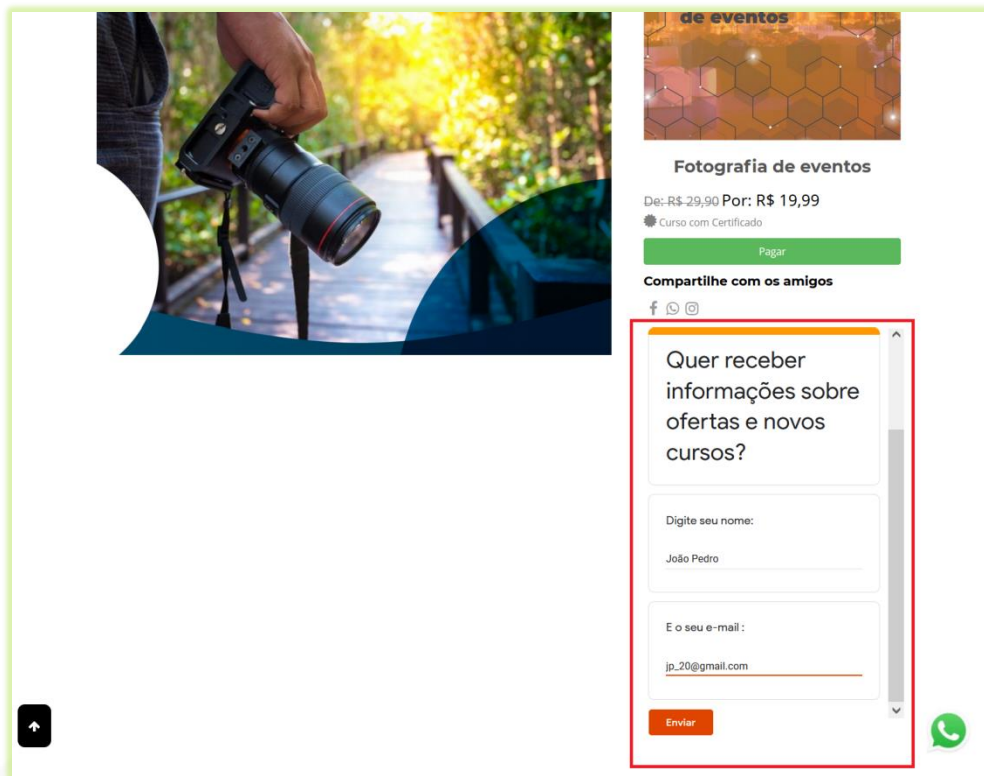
de eventos

Fotografia de eventos

De: R$ 29,90 Por: R$ 19,99

Curso com Certificado

Pagar

Compartilhe com os amigos

Quer receber informações sobre ofertas e novos cursos?

Digite seu nome:

João Pedro

E o seu e-mail :

jp_20@gmail.com

Enviar